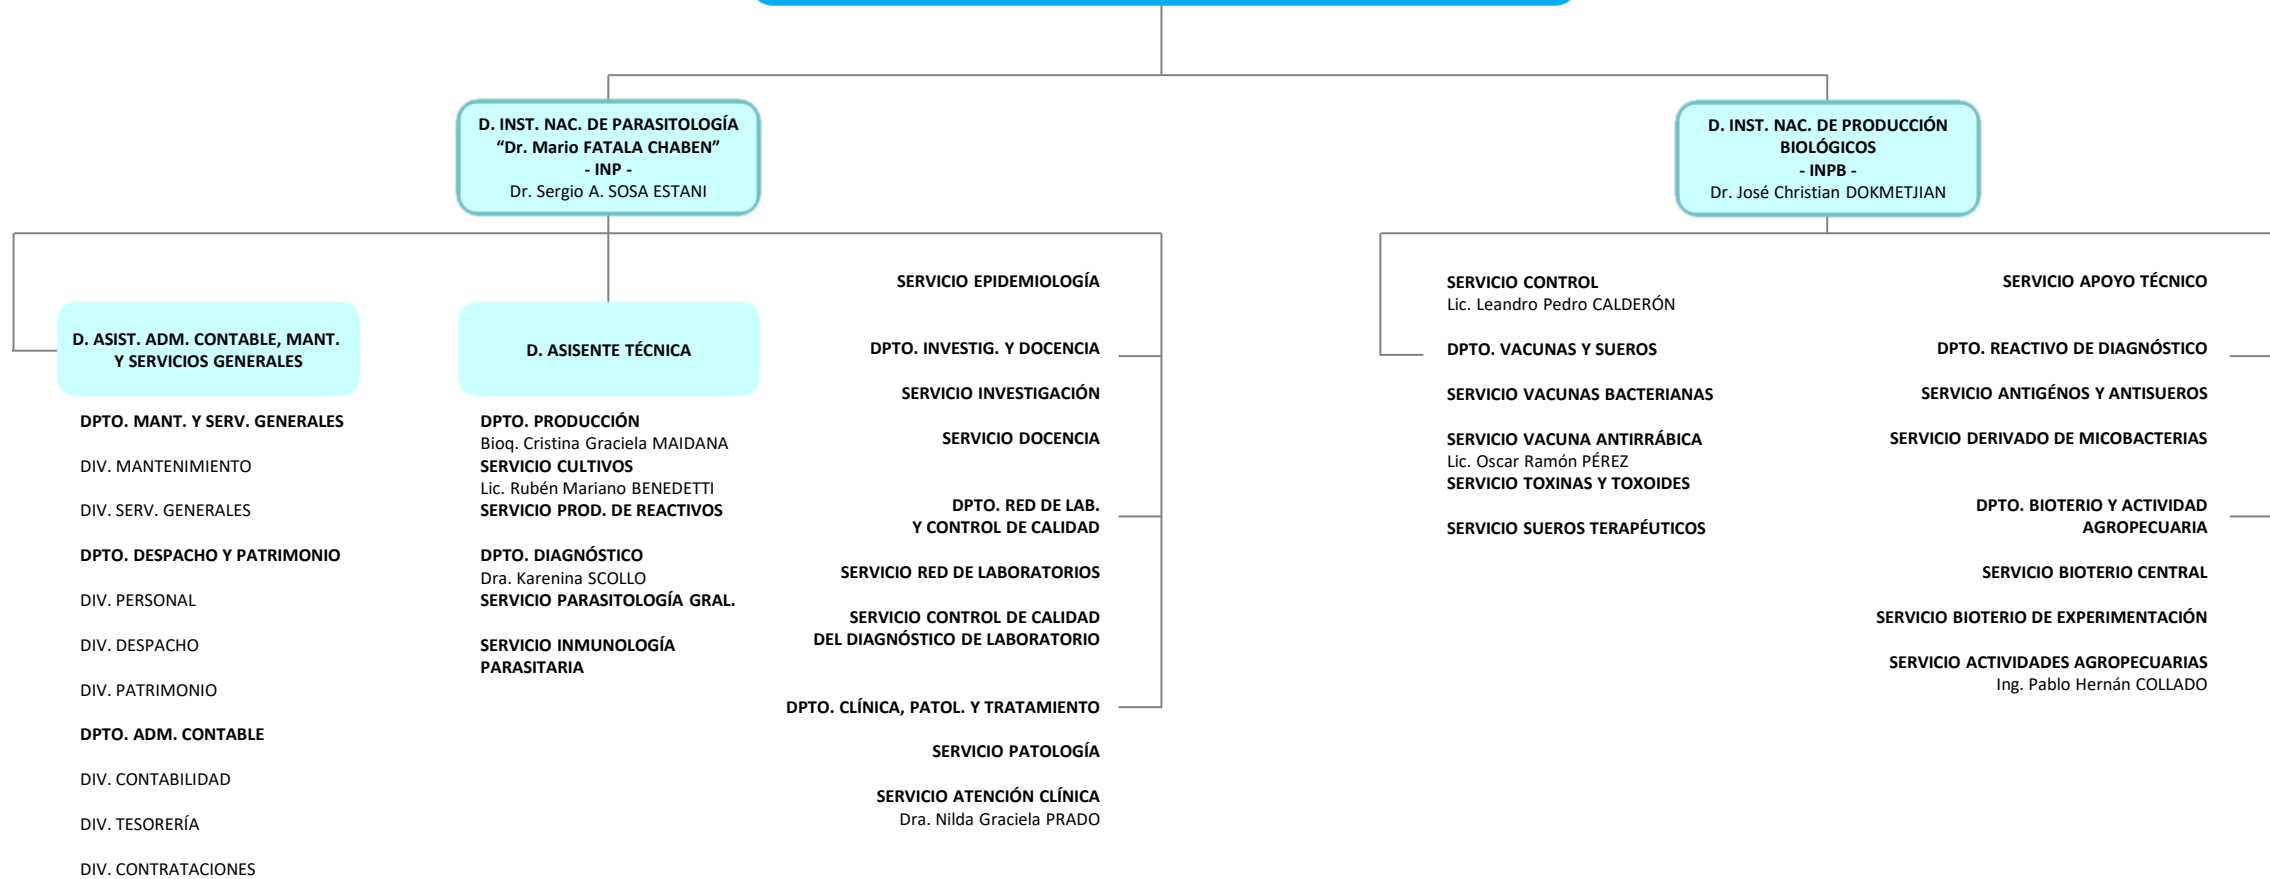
D. INST. NAC. DE PARASITOLOGÍA
“Dr. Mario FATALA CHABEN”
- INP -
Dr. Sergio A. SOSA ESTANI

D. INST. NAC. DE PRODUCCIÓN BIOLÓGICOS
- INPB -
Dr. José Christian DOKMETJIAN

D. ASIST. ADM. CONTABLE, MANT. Y SERVICIOS GENERALES

DPTO. MANT. Y SERV. GENERALES

DIV. MANTENIMIENTO

DIV. SERV. GENERALES

DPTO. DESPACHO Y PATRIMONIO

DIV. PERSONAL

DIV. DESPACHO

DIV. PATRIMONIO

DPTO. ADM. CONTABLE

DIV. CONTABILIDAD

DIV. TESORERÍA

DIV. CONTRATACIONES

D. ASISENTE TÉCNICA

DPTO. PRODUCCIÓN
Bioq. Cristina Graciela MAIDANA
SERVICIO CULTIVOS
Lic. Rubén Mariano BENEDETTI
SERVICIO PROD. DE REACTIVOS

DPTO. DIAGNÓSTICO
Dra. Karenina SCOLLO
SERVICIO PARASITOLOGÍA GRAL.

SERVICIO INMUNOLOGÍA PARASITARIA

SERVICIO EPIDEMIOLOGÍA

DPTO. INVESTIG. Y DOCENCIA

SERVICIO INVESTIGACIÓN

SERVICIO DOCENCIA

DPTO. RED DE LAB. Y CONTROL DE CALIDAD

SERVICIO RED DE LABORATORIOS

SERVICIO CONTROL DE CALIDAD DEL DIAGNÓSTICO DE LABORATORIO

DPTO. CLÍNICA, PATOL. Y TRATAMIENTO

SERVICIO PATOLOGÍA

SERVICIO ATENCIÓN CLÍNICA
Dra. Nilda Graciela PRADO

SERVICIO CONTROL
Lic. Leandro Pedro CALDERÓN

DPTO. VACUNAS Y SUEROS

SERVICIO VACUNAS BACTERIANAS

SERVICIO VACUNA ANTIRRÁBICA
Lic. Oscar Ramón PÉREZ
SERVICIO TOXINAS Y TOXOIDES

SERVICIO SUEROS TERAPÉUTICOS

SERVICIO APOYO TÉCNICO

DPTO. REACTIVO DE DIAGNÓSTICO

SERVICIO ANTIGÉNOS Y ANTISUEROS

SERVICIO DERIVADO DE MICOBACTERIAS

DPTO. BIOTERIO Y ACTIVIDAD AGROPECUARIA

SERVICIO BIOTERIO CENTRAL

SERVICIO BIOTERIO DE EXPERIMENTACIÓN

SERVICIO ACTIVIDADES AGROPECUARIAS
Ing. Pablo Hernán COLLADO